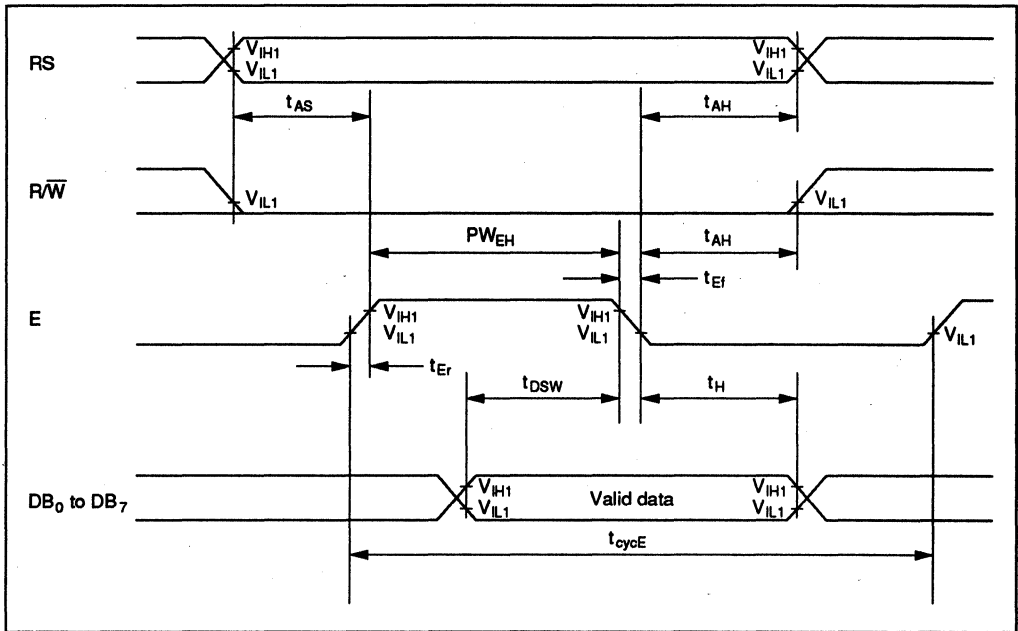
RS

$V_{IH1}$
$V_{IL1}$

$V_{IH1}$
$V_{IL1}$

$t_{AS}$

$t_{AH}$

$R/\overline{W}$

$V_{IL1}$

$V_{IL1}$

$PW_{EH}$

$t_{AH}$

$t_{Ef}$

E

$V_{IH1}$
$V_{IL1}$

$V_{IH1}$
$V_{IL1}$

$V_{IL1}$

$t_{Er}$

$t_{DSW}$

$t_{H}$

$DB_0$ to $DB_7$

$V_{IH1}$
$V_{IL1}$

Valid data

$V_{IH1}$
$V_{IL1}$

$t_{cycE}$